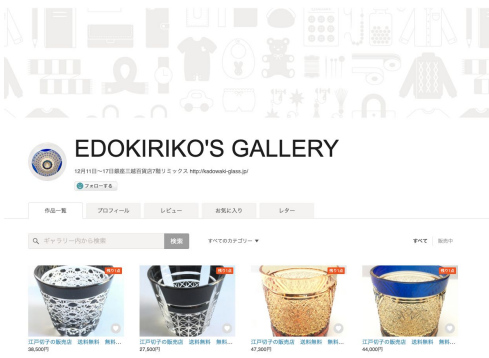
EDOKIRIKO'S GALLERY

12月11日〜17日銀座三越百貨店7階リミックス http://kadowaki-glass.jp/

フォローする

作品一覧 プロフィール レビュー お気に入り レター

ギャラリー内から検索 検索 すべてのカテゴリー

すべて 販売中

残り1点 残り1点 残り1点 残り1点

江戸切子の販売店 送料無料 無料... 38,500円
江戸切子の販売店 送料無料 無料... 37,500円
江戸切子の販売店 送料無料 無料... 47,300円
江戸切子の販売店 送料無料 無料... 44,000円